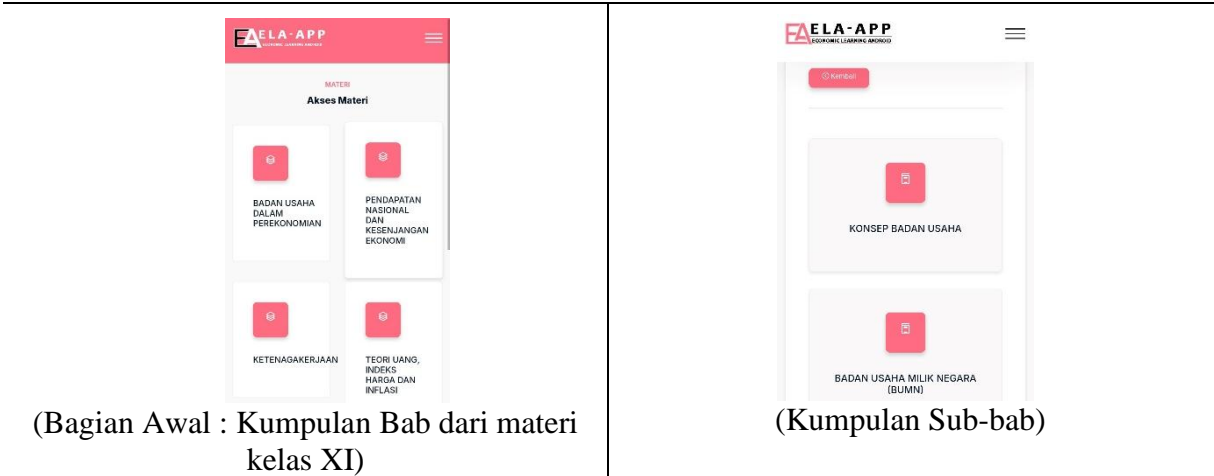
| ELA-APP ECONOMIC LEARNING ANDROID MATERI Akses Materi BADAN USAHA DALAM PEREKONOMIAN PENDAPATAN NASIONAL DAN KESENJANGAN EKONOMI KETENAGAKERJAAN TEORI UANG, INDEKS HARGA DAN INFLASI (Bagian Awal : Kumpulan Bab dari materi kelas XI) | ELA-APP ECONOMIC LEARNING ANDROID Kembali KONSEP BADAN USAHA BADAN USAHA MILIK NEGARA (BUMN) (Kumpulan Sub-bab) |
|---|---|